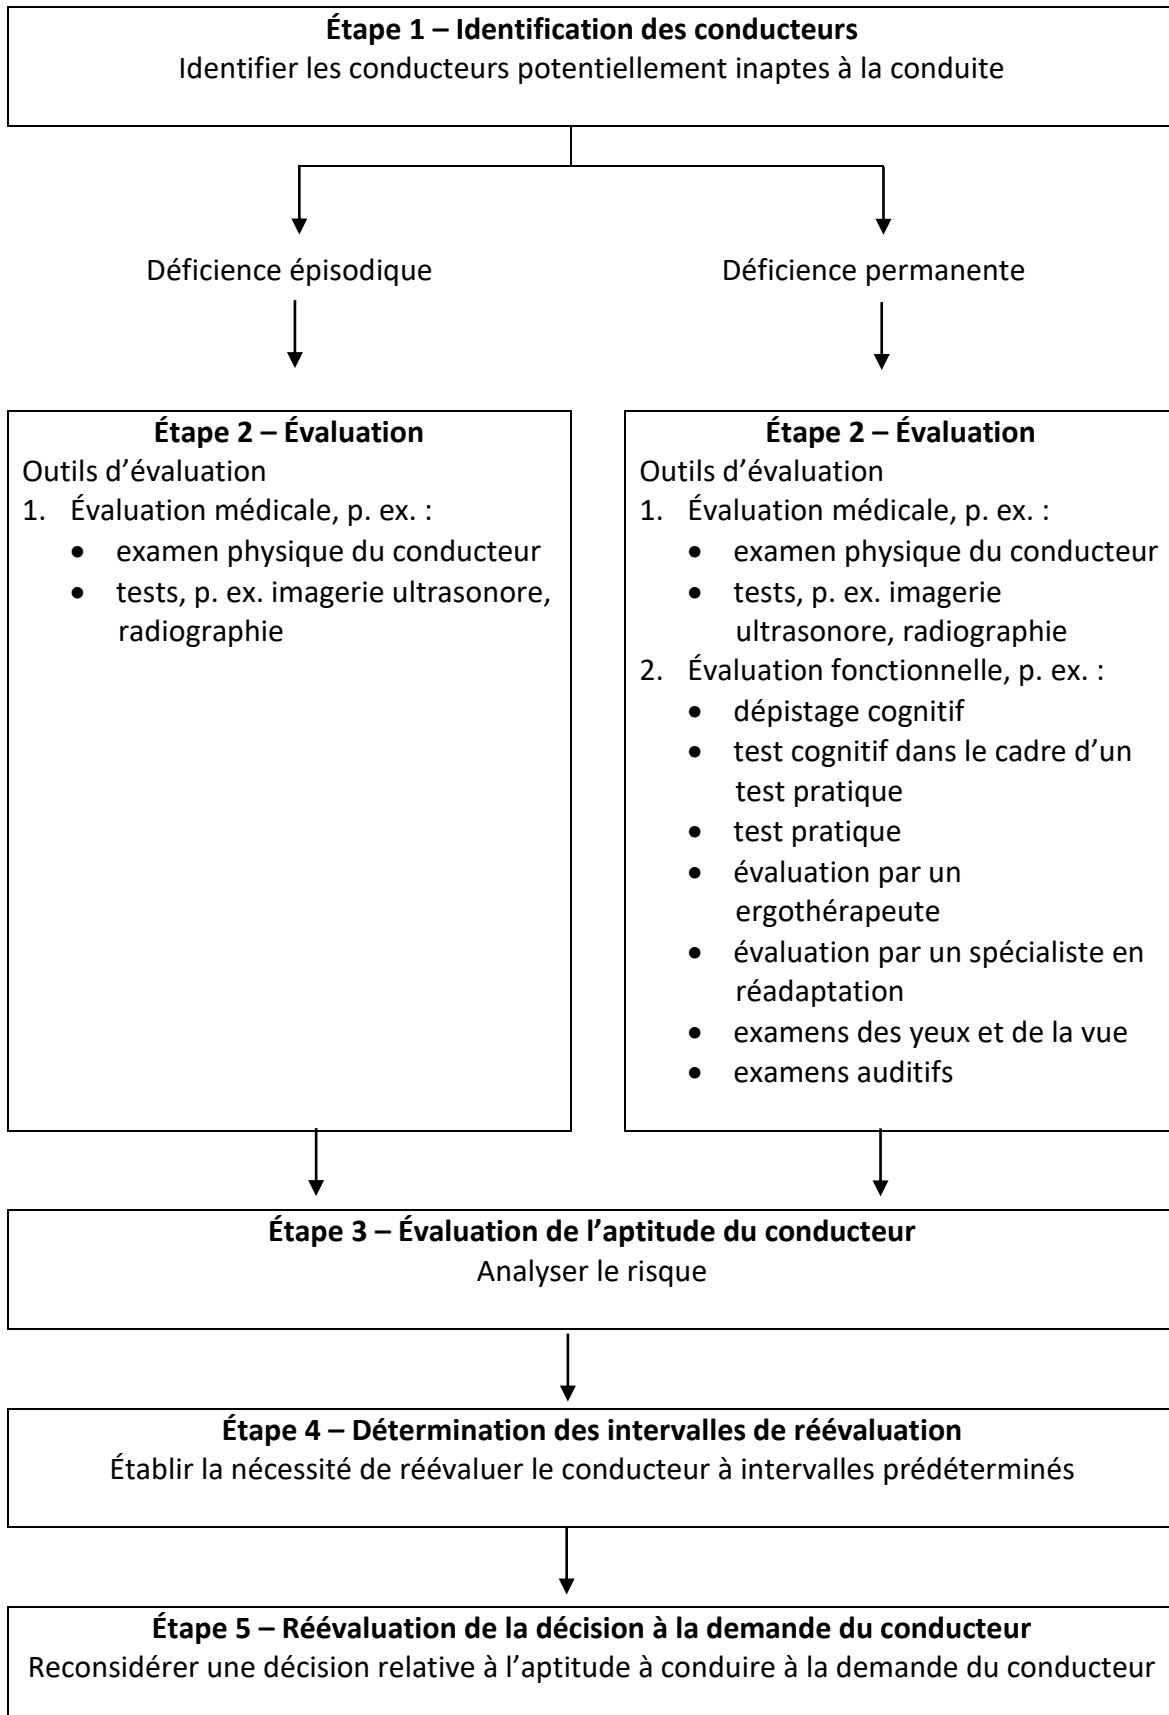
**Étape 1 – Identification des conducteurs**
Identifier les conducteurs potentiellement inaptes à la conduite

Déficience épisodique

Déficience permanente

**Étape 2 – Évaluation**
Outils d'évaluation
1. Évaluation médicale, p. ex. :
 • examen physique du conducteur
 • tests, p. ex. imagerie ultrasonore, radiographie

**Étape 2 – Évaluation**
Outils d'évaluation
1. Évaluation médicale, p. ex. :
 • examen physique du conducteur
 • tests, p. ex. imagerie ultrasonore, radiographie
2. Évaluation fonctionnelle, p. ex. :
 • dépistage cognitif
 • test cognitif dans le cadre d'un test pratique
 • test pratique
 • évaluation par un ergothérapeute
 • évaluation par un spécialiste en réadaptation
 • examens des yeux et de la vue
 • examens auditifs

**Étape 3 – Évaluation de l'aptitude du conducteur**
Analyser le risque

**Étape 4 – Détermination des intervalles de réévaluation**
Établir la nécessité de réévaluer le conducteur à intervalles prédéterminés

**Étape 5 – Réévaluation de la décision à la demande du conducteur**
Reconsidérer une décision relative à l'aptitude à conduire à la demande du conducteur